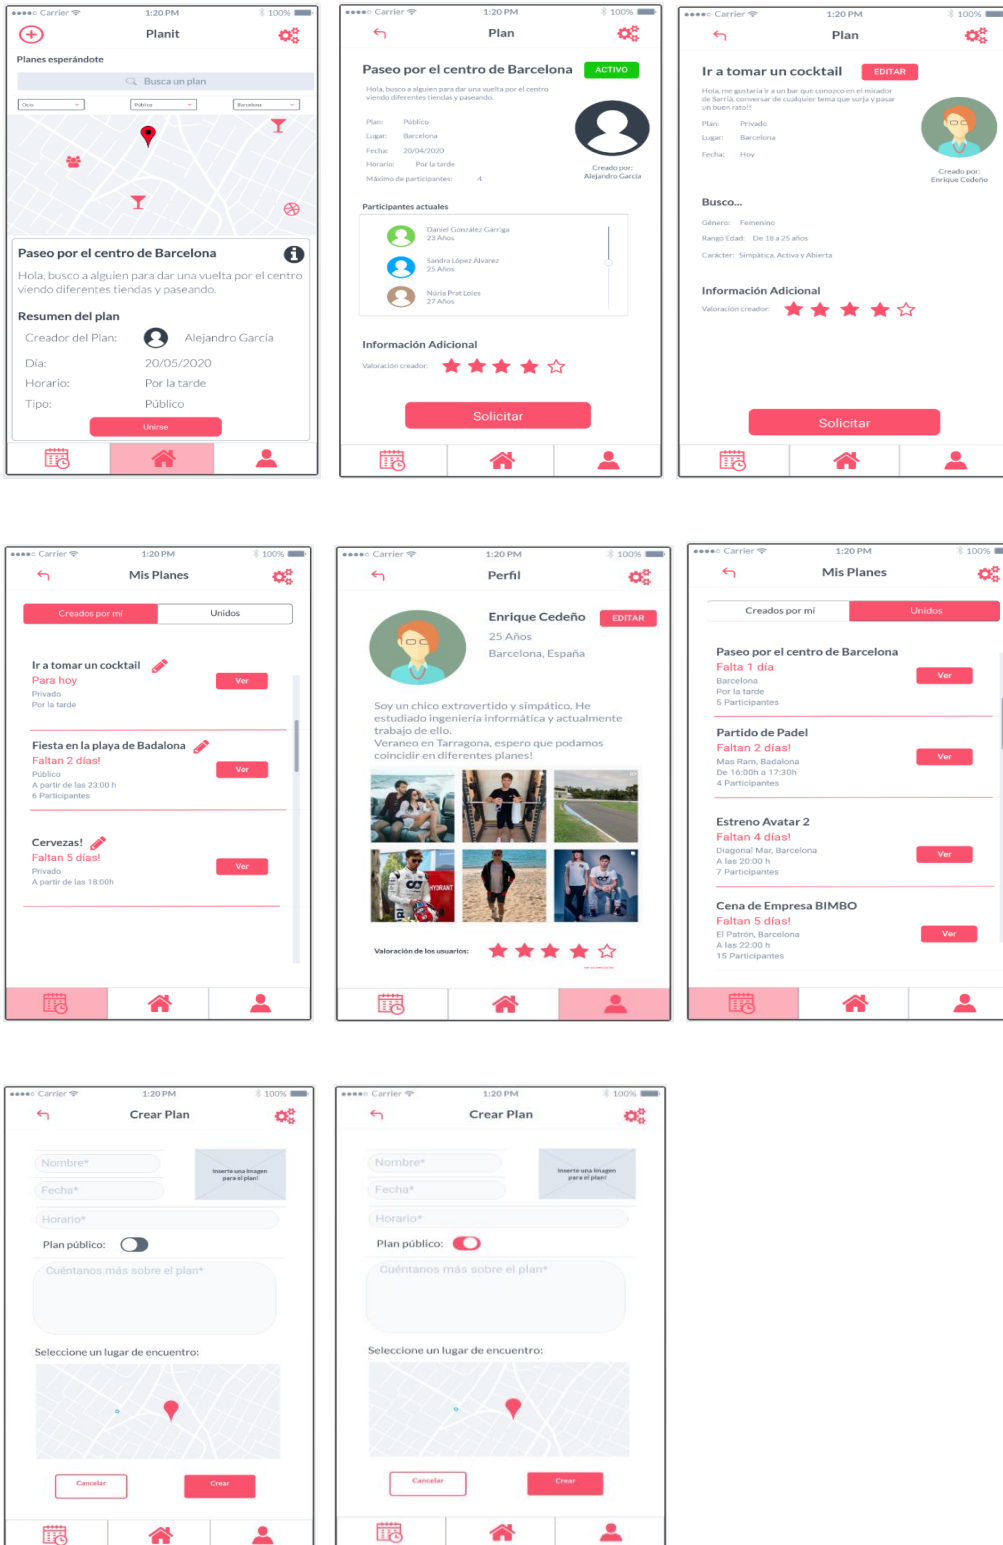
Carrier 1:20 PM 100%
Planit
Planes esperándote
Busca un plan
Ocio
Público
Barcelona
Paseo por el centro de Barcelona
Hola, busco a alguien para dar una vuelta por el centro viendo diferentes tiendas y paseando.
Resumen del plan
Creador del Plan: Alejandro García
Día: 20/05/2020
Horario: Por la tarde
Tipo: Público
Unirse

Carrier 1:20 PM 100%
Plan
Paseo por el centro de Barcelona ACTIVO
Hola, busco a alguien para dar una vuelta por el centro viendo diferentes tiendas y paseando.
Plan: Público
Lugar: Barcelona
Fecha: 20/04/2020
Horario: Por la tarde
Máximo de participantes: 4
Creado por: Alejandro García
Participantes actuales
Daniel González Garriga 23 Años
Sandra López Alvarez 25 Años
Núria Prat Loles 27 Años
Información Adicional
Valoración creador:
Solicitar

Carrier 1:20 PM 100%
Plan
Ir a tomar un cocktail EDITAR
Hola, me gustaría ir a un bar que conozco en el mirador de Sarrià, conversar de cualquier tema que surja y pasar un buen rato!!
Plan: Privado
Lugar: Barcelona
Fecha: Hoy
Creado por: Enrique Cedeño
Busco...
Género: Femenino
Rango Edad: De 18 a 25 años
Carácter: Simpática, Activa y Abierta
Información Adicional
Valoración creador:
Solicitar

Carrier 1:20 PM 100%
Mis Planes
Creados por mí Unidos
Ir a tomar un cocktail
Para hoy
Privado
Por la tarde
Ver
Fiesta en la playa de Badalona
Faltan 2 días!
Público
A partir de las 23:00 h
6 Participantes
Ver
Cervezas!
Faltan 5 días!
Privado
A partir de las 18:00h
Ver

Carrier 1:20 PM 100%
Perfil
Enrique Cedeño EDITAR
25 Años
Barcelona, España
Soy un chico extrovertido y simpático. He estudiado ingeniería informática y actualmente trabajo de ello.
Veraneo en Tarragona, espero que podamos coincidir en diferentes planes!
Valoración de los usuarios:

Carrier 1:20 PM 100%
Mis Planes
Creados por mí Unidos
Paseo por el centro de Barcelona
Falta 1 día
Barcelona
Por la tarde
5 Participantes
Ver
Partido de Padel
Faltan 2 días!
Mas Ram, Badalona
De 16:00h a 17:30h
4 Participantes
Ver
Estreno Avatar 2
Faltan 4 días!
Diagonal Mar, Barcelona
A las 20:00 h
7 Participantes
Ver
Cena de Empresa BIMBO
Faltan 5 días!
El Patrón, Barcelona
A las 22:00 h
15 Participantes
Ver

Carrier 1:20 PM 100%
Crear Plan
Nombre*
Fecha*
Inserte una imagen para el plan!
Horario*
Plan público:
Cuéntanos más sobre el plan*
Seleccione un lugar de encuentro:
Cancelar
Crear

Carrier 1:20 PM 100%
Crear Plan
Nombre*
Fecha*
Inserte una imagen para el plan!
Horario*
Plan público:
Cuéntanos más sobre el plan*
Seleccione un lugar de encuentro:
Cancelar
Crear